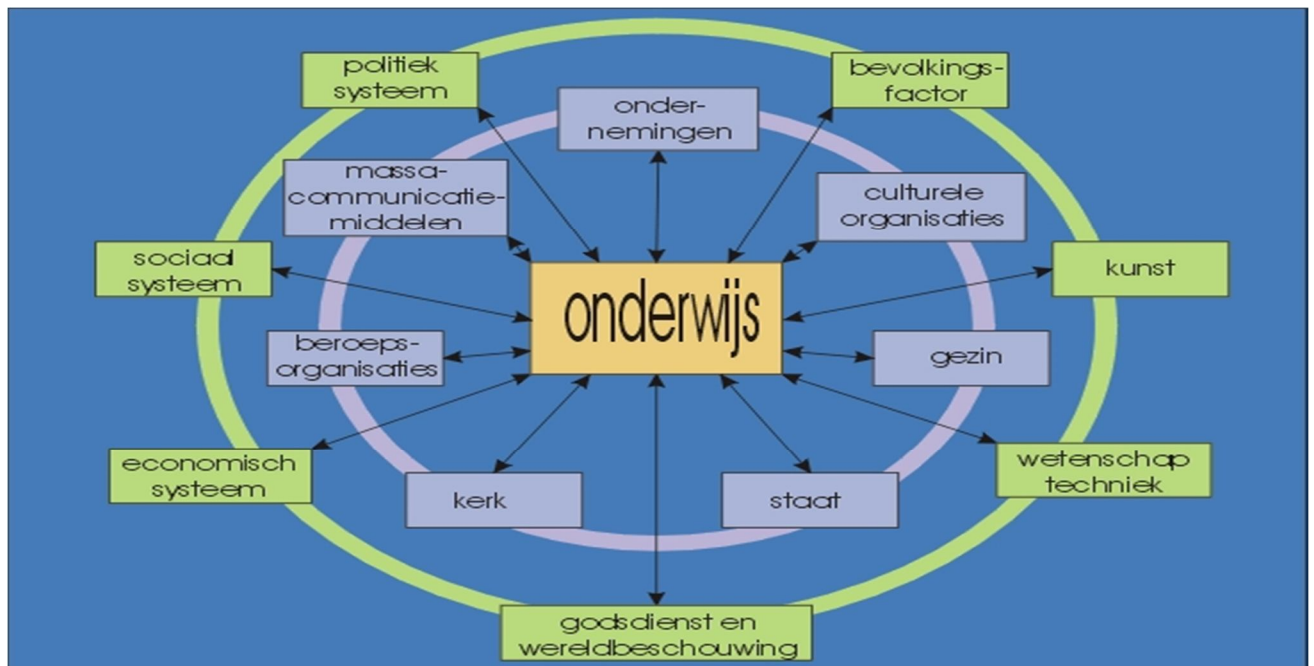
politiek systeem

onder-nemingen

bevolkings-factor

massa-communicatie-middelen

culturele organisaties

sociaal systeem

onderwijs

kunst

beroeps-organisaties

gezin

economisch systeem

kerk

staat

wetenschap techniek

godsdienst en wereldbeschouwing